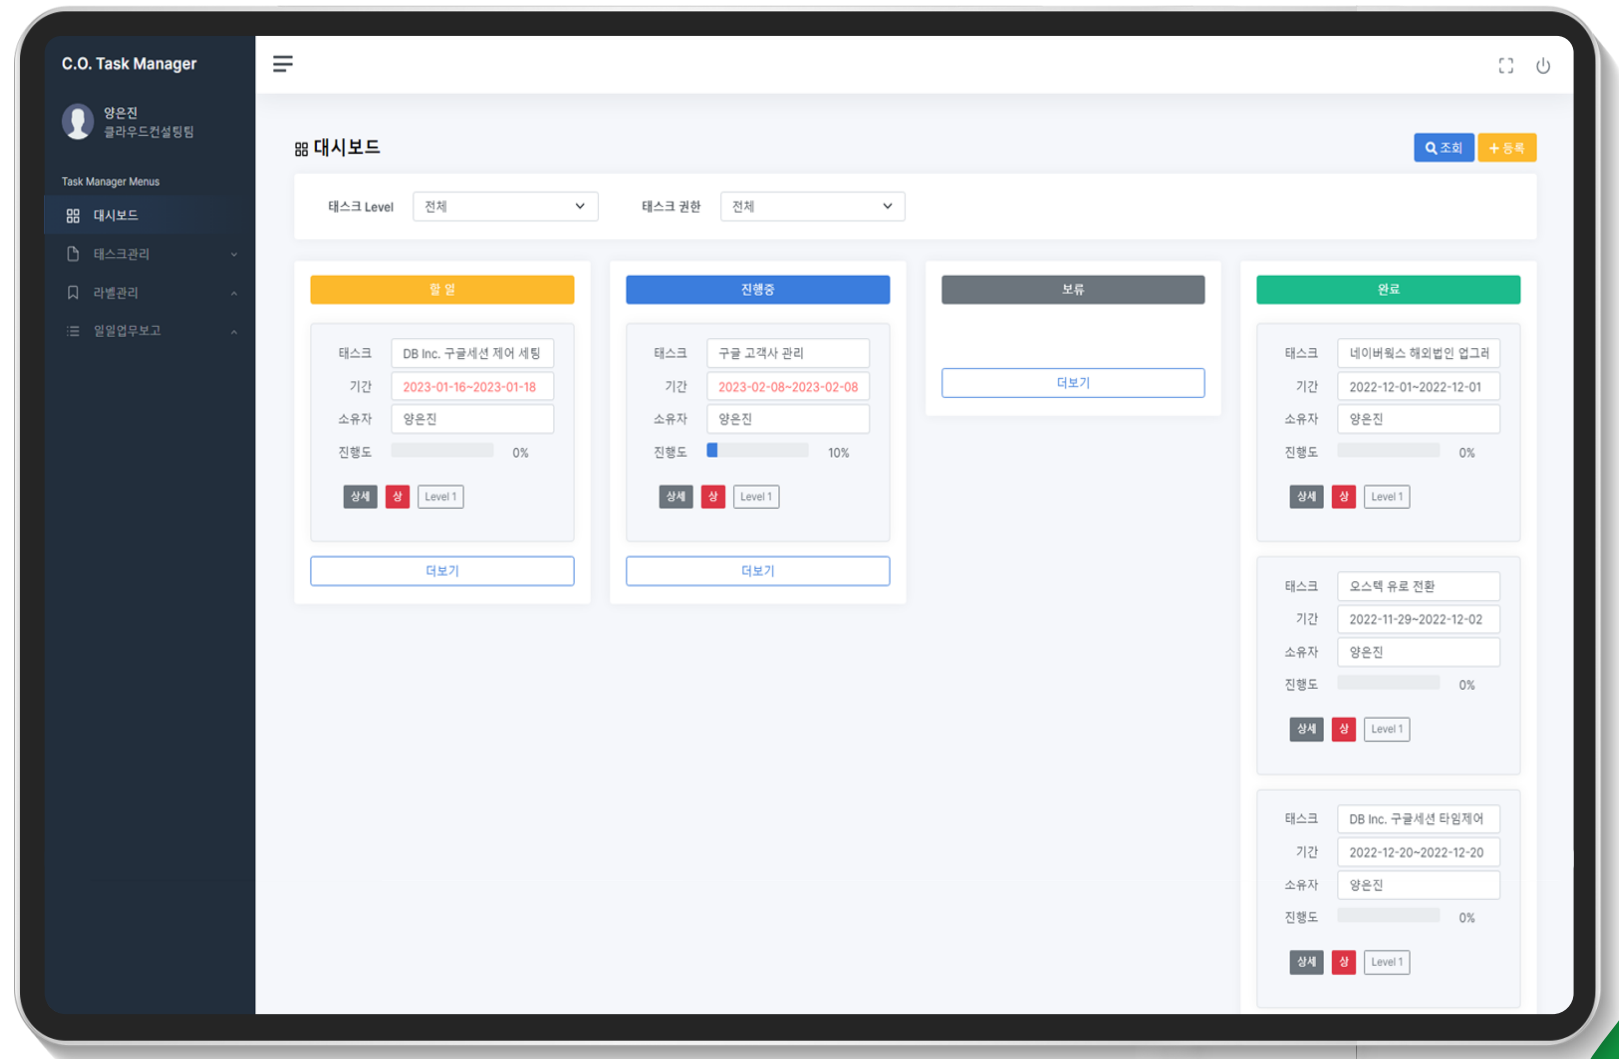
C.O. Task Manager

양은진
클라우드컨설팅팀

Task Manager Menus

대시보드

태스크관리

라벨관리

일일업무보고

대시보드

조회 + 등록

태스크 Level 전체

태스크 권한 전체

할 일

태스크 DB Inc. 구글세션 제어 세팅
기간 2023-01-16~2023-01-18
소유자 양은진
진행도 0%
상세 상 Level 1

더보기

진행중

태스크 구글 고객사 관리
기간 2023-02-08~2023-02-08
소유자 양은진
진행도 10%
상세 상 Level 1

더보기

보류

더보기

완료

태스크 네이버웍스 해외법인 업그레
기간 2022-12-01~2022-12-01
소유자 양은진
진행도 0%
상세 상 Level 1

태스크 오스텍 유료 전환
기간 2022-11-29~2022-12-02
소유자 양은진
진행도 0%
상세 상 Level 1

태스크 DB Inc. 구글세션 타임제어
기간 2022-12-20~2022-12-20
소유자 양은진
진행도 0%
상세 상 Level 1